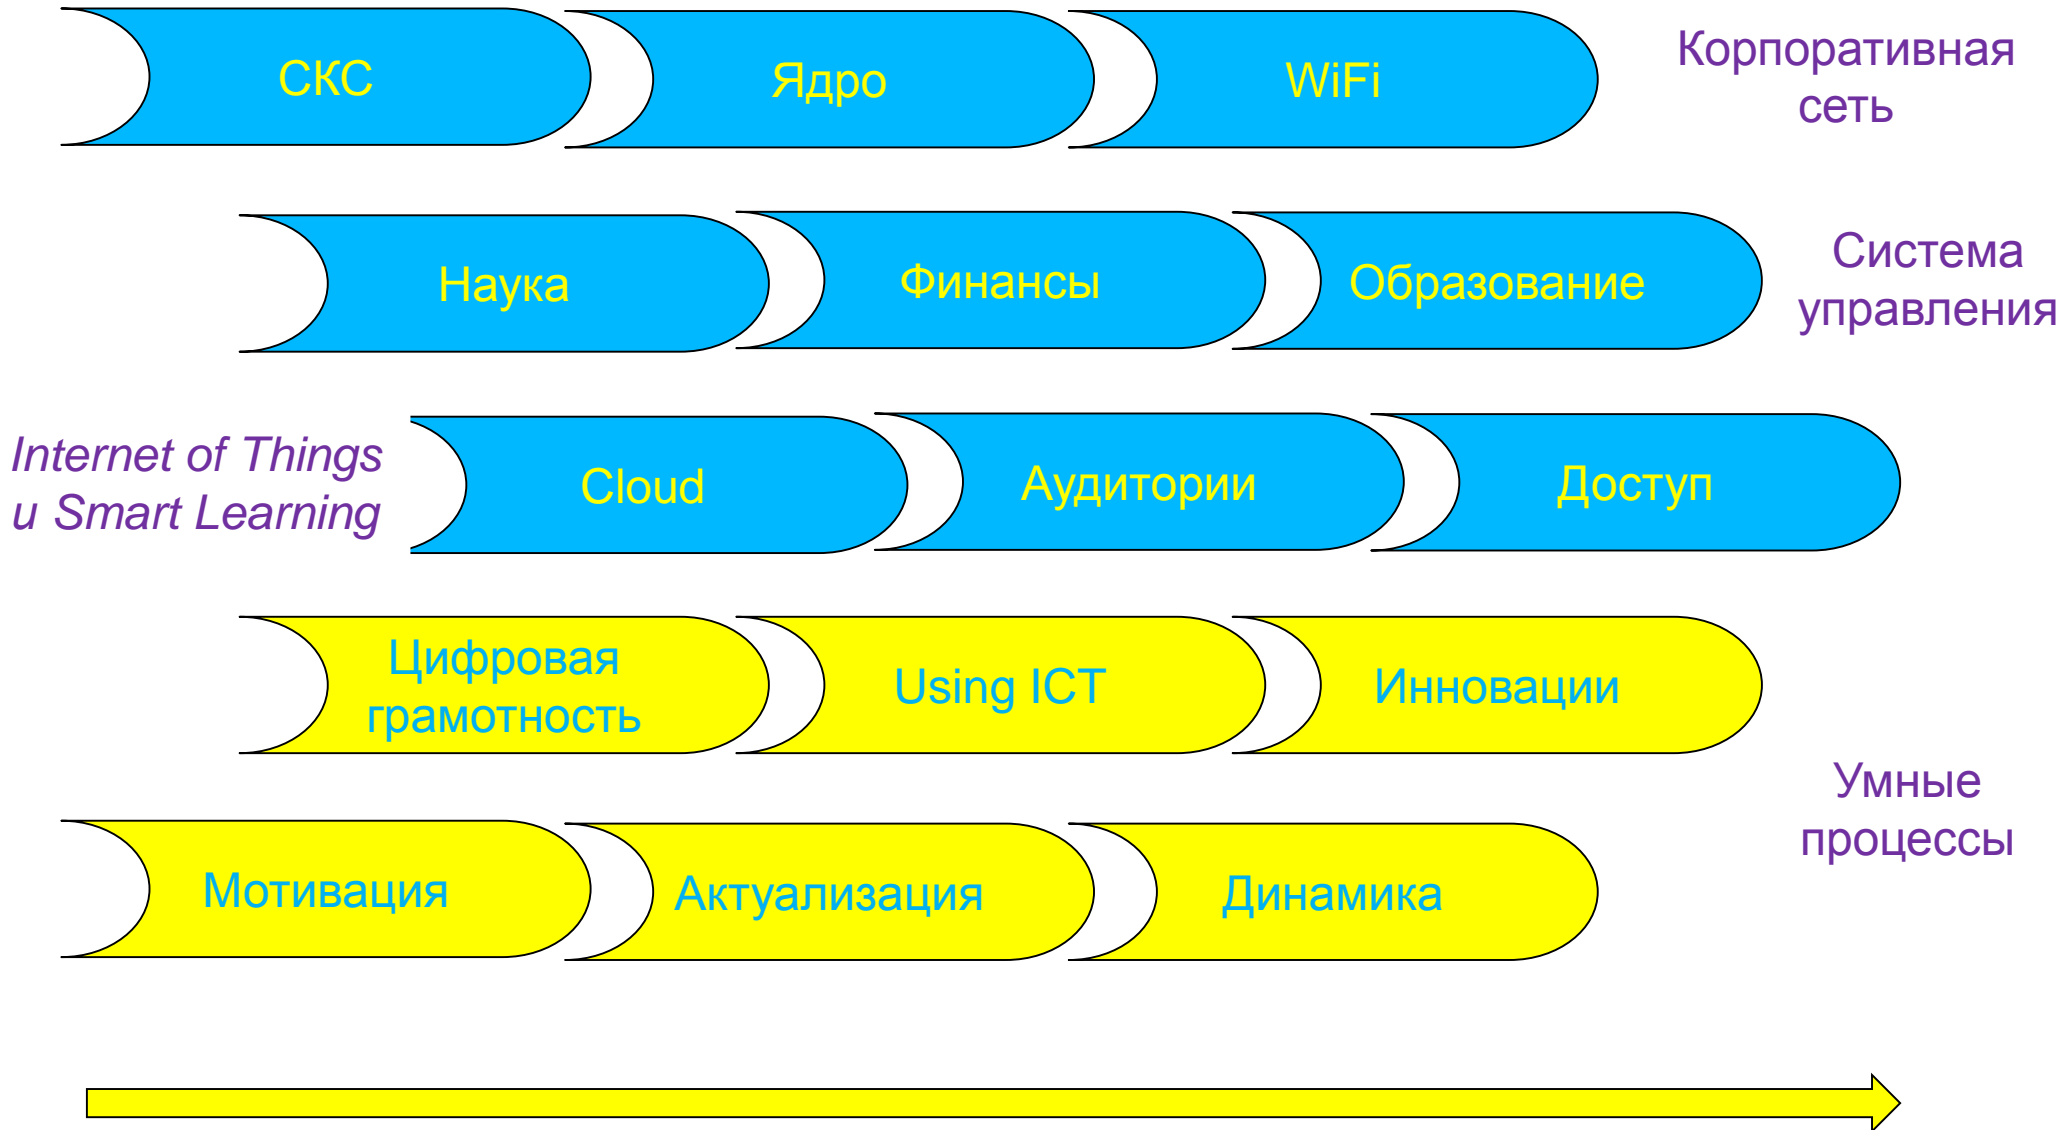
СКС

Ядро

WiFi

Корпоративная сеть

Наука

Финансы

Образование

Система управления

Internet of Things и Smart Learning

Cloud

Аудитории

Доступ

Цифровая грамотность

Using ICT

Инновации

Умные процессы

Мотивация

Актуализация

Динамика